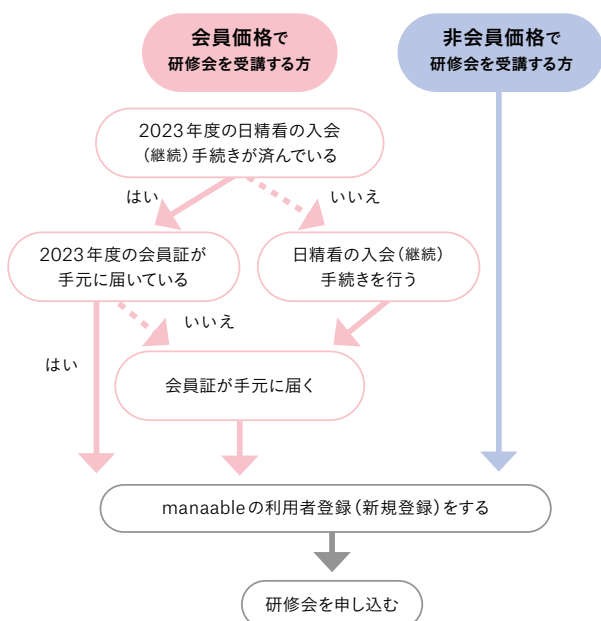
会員価格で
研修会を受講する方

非会員価格で
研修会を受講する方

2023年度の日精看の入会（継続）手続きが済んでいる

はい

いいえ

2023年度の会員証が手元に届いている

日精看の入会（継続）手続きを行う

いいえ

はい

会員証が手元に届く

manaableの利用者登録（新規登録）をする

研修会を申し込む